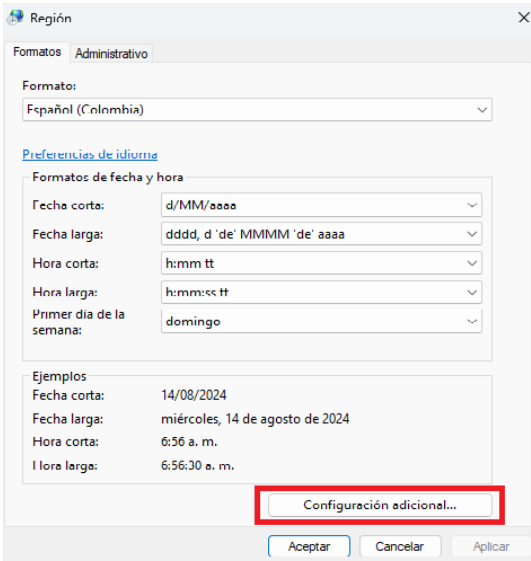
Región

Formatos | Administrativo

Formato:
Español (Colombia)

Preferencias de idioma

Formatos de fecha y hora

| | |
|---|---|
| Fecha corta: | d/MM/aaaa |
| Fecha larga: | dddd, d 'de' MMMM 'de' aaaa |
| Hora corta: | h:mm tt |
| Hora larga: | h:mm:ss tt |
| Primer día de la semana: | domingo |

Ejemplos

| | |
|---|---|
| Fecha corta: | 14/08/2024 |
| Fecha larga: | miércoles, 14 de agosto de 2024 |
| Hora corta: | 6:56 a. m. |
| Hora larga: | 6:56:30 a. m. |

Configuración adicional...

Aceptar | Cancelar | Aplicar